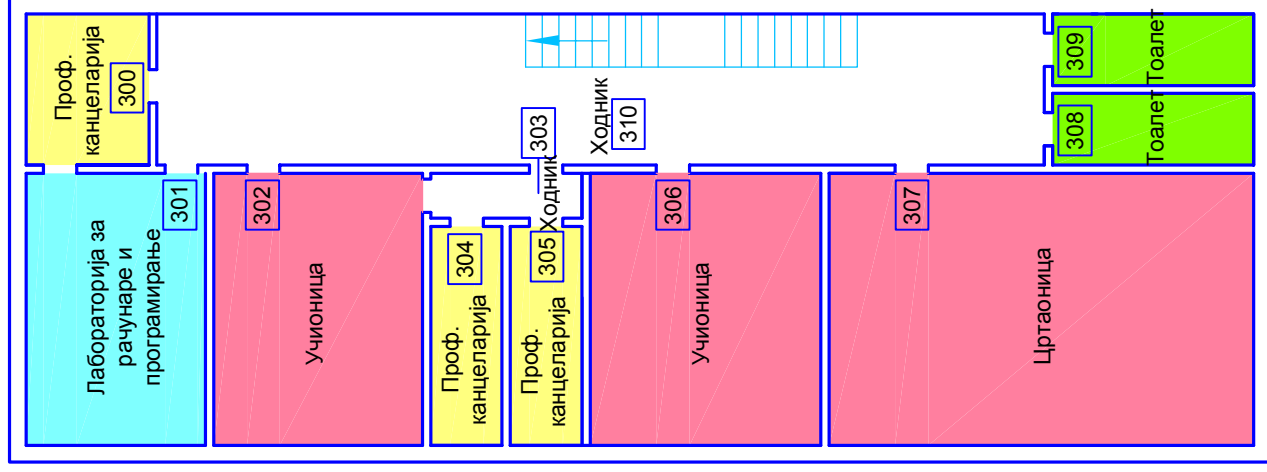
Проф. канцеларија
300

Лабораторија за рачунаре и програмирање
301

302
Учионица

303
Ходник

304
Проф. канцеларија

305
Проф. канцеларија

Ходник
310

306
Учионица

307
Цртаоница

309
Тоалет

308
Тоалет